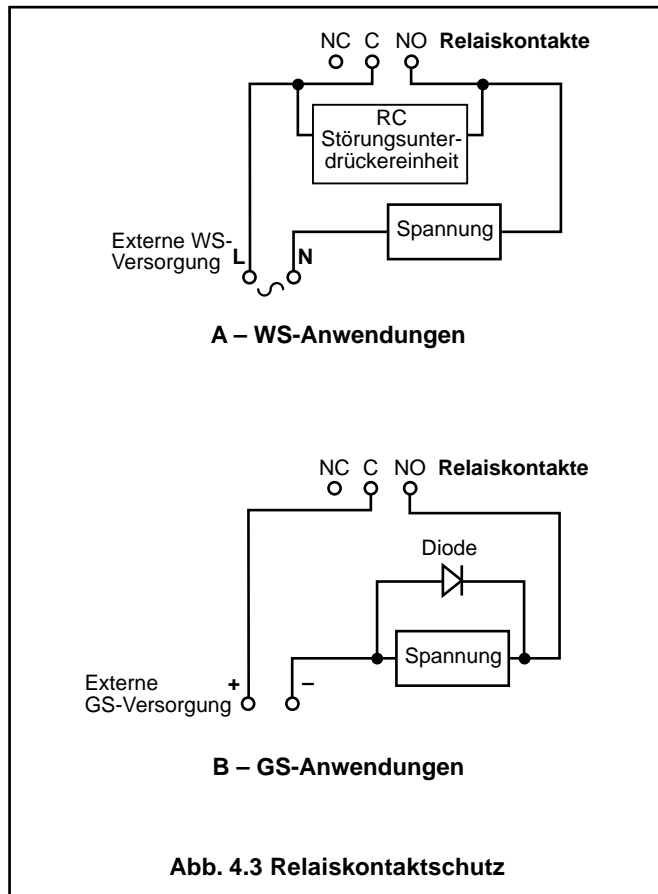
NC C NO **Relaiskontakte**

RC Störungsunterdrückereinheit

Spannung

Externe WS-Versorgung L N

**A – WS-Anwendungen**

NC C NO **Relaiskontakte**

Diode

Spannung

Externe GS-Versorgung + –

**B – GS-Anwendungen**

**Abb. 4.3 Relaiskontaktschutz**